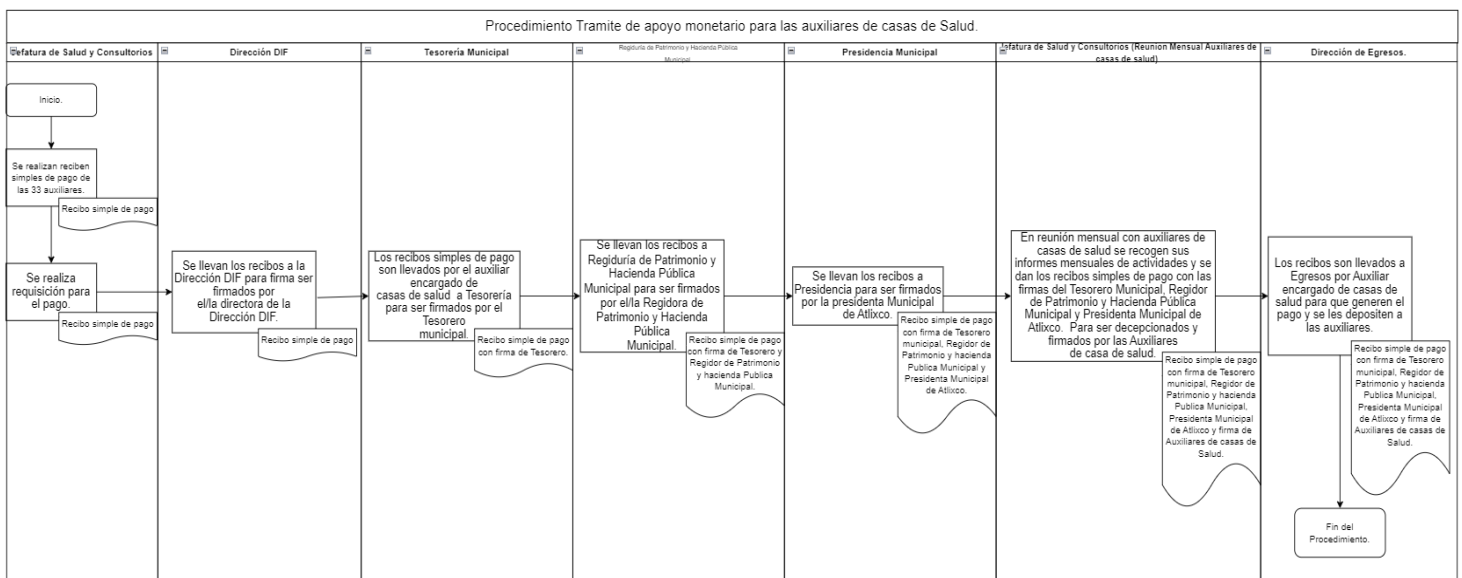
Procedimiento Tramite de apoyo monetario para las auxiliares de casas de Salud.

efatura de Salud y Consultorios

Dirección DIF

Tesorería Municipal

Regiduría de Patrimonio y Hacienda Pública Municipal

Presidencia Municipal

efatura de Salud y Consultorios (Reunion Mensual Auxiliares de casas de salud)

Dirección de Egresos.

Inicio.

Se realizan reciben simples de pago de las 33 auxiliares.

Recibo simple de pago

Se realiza requisición para el pago.

Recibo simple de pago

Se llevan los recibos a la Dirección DIF para firma ser firmados por el/la directora de la Dirección DIF.

Recibo simple de pago

Los recibos simples de pago son llevados por el auxiliar encargado de casas de salud a Tesorería para ser firmados por el Tesorero municipal.

Recibo simple de pago con firma de Tesorero.

Se llevan los recibos a Regiduría de Patrimonio y Hacienda Pública Municipal para ser firmados por el/la Regidora de Patrimonio y Hacienda Pública Municipal.

Recibo simple de pago con firma de Tesorero y Regidor de Patrimonio y hacienda Publica Municipal.

Se llevan los recibos a Presidencia para ser firmados por la presidenta Municipal de Atlixco.

Recibo simple de pago con firma de Tesorero municipal, Regidor de Patrimonio y hacienda Publica Municipal y Presidenta Municipal de Atlixco.

En reunión mensual con auxiliares de casas de salud se recogen sus informes mensuales de actividades y se dan los recibos simples de pago con las firmas del Tesorero Municipal, Regidor de Patrimonio y Hacienda Pública Municipal y Presidenta Municipal de Atlixco. Para ser decepcionados y firmados por las Auxiliares de casa de salud.

Recibo simple de pago con firma de Tesorero municipal, Regidor de Patrimonio y hacienda Publica Municipal, Presidenta Municipal de Atlixco y firma de Auxiliares de casas de Salud.

Los recibos son llevados a Egresos por Auxiliar encargado de casas de salud para que generen el pago y se les depositen a las auxiliares.

Recibo simple de pago con firma de Tesorero municipal, Regidor de Patrimonio y hacienda Publica Municipal, Presidenta Municipal de Atlixco y firma de Auxiliares de casas de Salud.

Fin del Procedimiento.